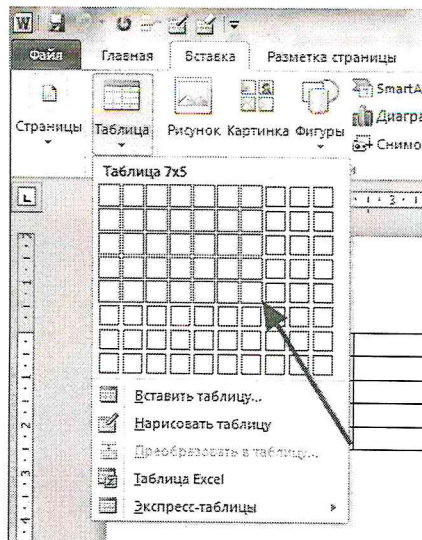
Файл Главная Вставка Разметка страницы

Страницы Таблица Рисунок Картинка Фигуры SmartA Диагра Снимо

Таблица 7x5

Вставить таблицу...
Нарисовать таблицу
Преобразовать в таблицу...
Таблица Excel
Экспресс-таблицы